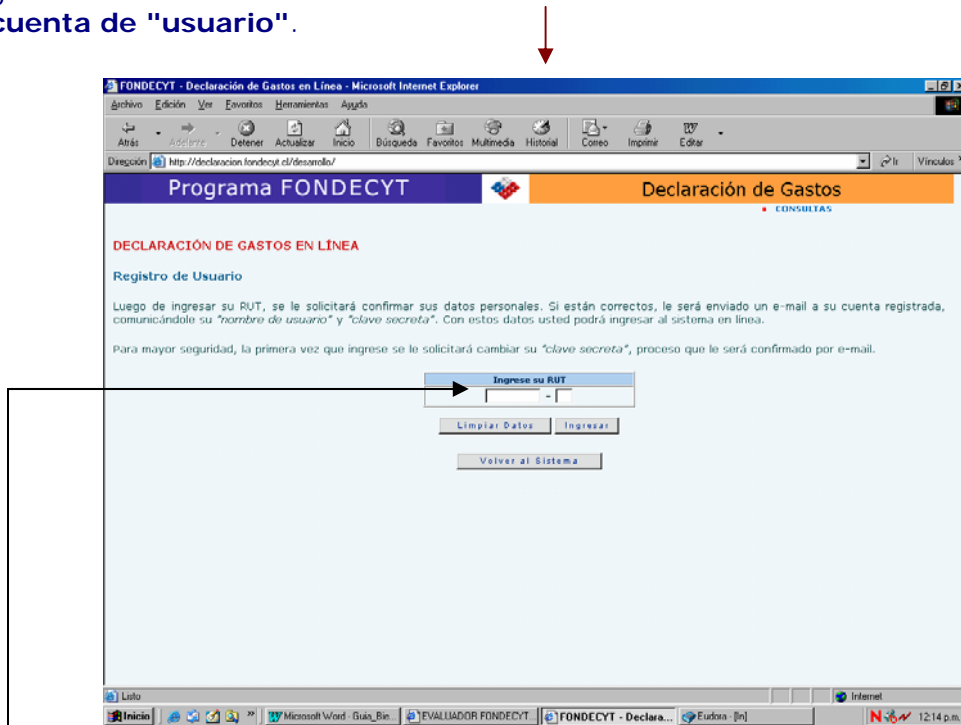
cuenta de "usuario".

FONDECYT - Declaración de Gastos en Línea - Microsoft Internet Explorer

Archivo Edición Ver Favoritos Herramientas Ayuda

Atrás Adelante Detener Actualizar Inicio Búsqueda Favoritos Multimedia Historial Correo Imprimir Editar

Dirección http://declaracion.fondecyt.cl/desarrollo/ Ir Vínculos

Programa FONDECYT

Declaración de Gastos

CONSULTAS

DECLARACIÓN DE GASTOS EN LÍNEA

Registro de Usuario

Luego de ingresar su RUT, se le solicitará confirmar sus datos personales. Si están correctos, le será enviado un e-mail a su cuenta registrada, comunicándole su "nombre de usuario" y "clave secreta". Con estos datos usted podrá ingresar al sistema en línea.

Para mayor seguridad, la primera vez que ingrese se le solicitará cambiar su "clave secreta", proceso que le será confirmado por e-mail.

Ingrese su RUT

-

Limpiar Datos Ingresar

Volver al Sistema

Listo Internet

Inicio Microsoft Word - Guia_Bie... EVALUADOR FONDECYT... FONDECYT - Declara... Eudora - [In] 12:14 p.m.